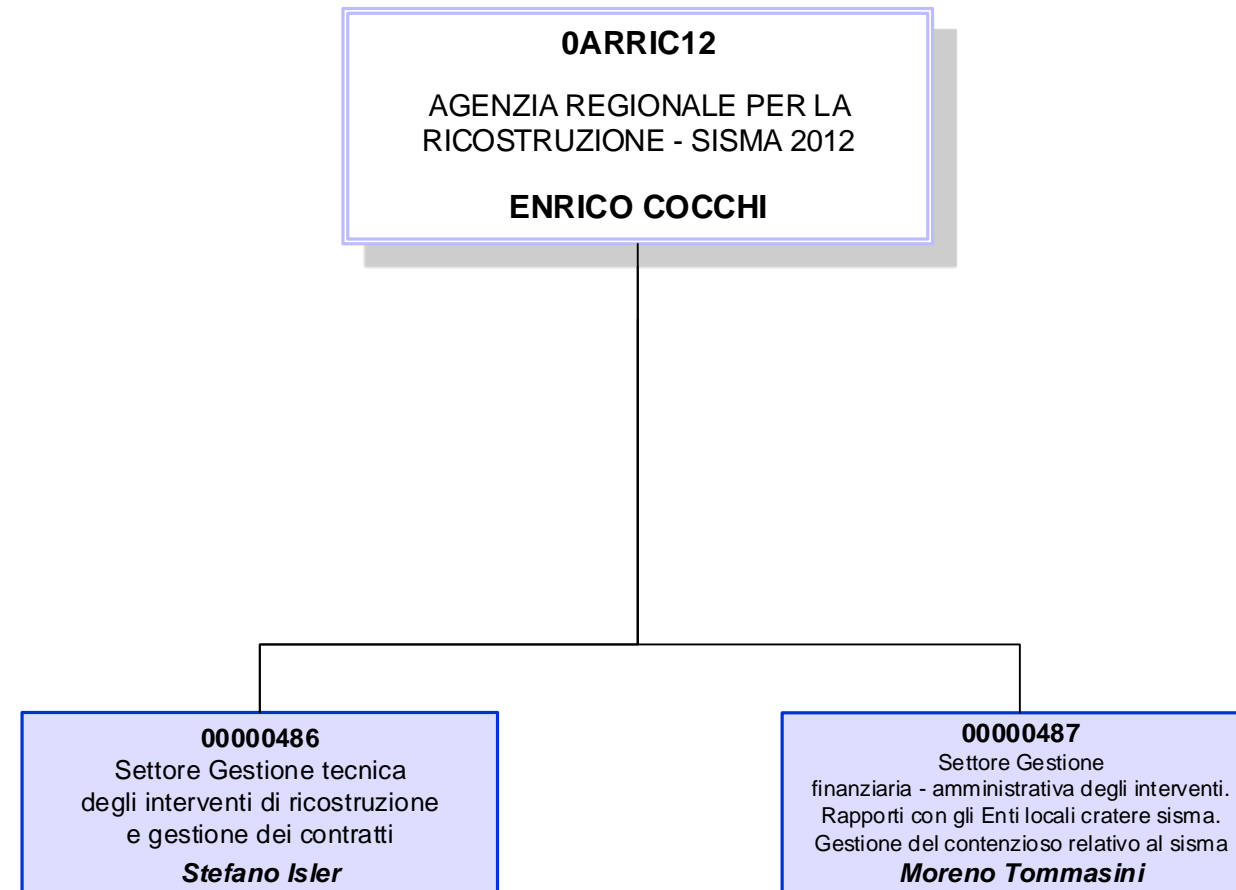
**0ARRIC12**

AGENZIA REGIONALE PER LA RICOSTRUZIONE - SISMA 2012

**ENRICO COCCHI**

**00000486**
Settore Gestione tecnica degli interventi di ricostruzione e gestione dei contratti
***Stefano Isler***

**00000487**
Settore Gestione finanziaria - amministrativa degli interventi. Rapporti con gli Enti locali cratere sisma. Gestione del contenzioso relativo al sisma
***Moreno Tommasini***